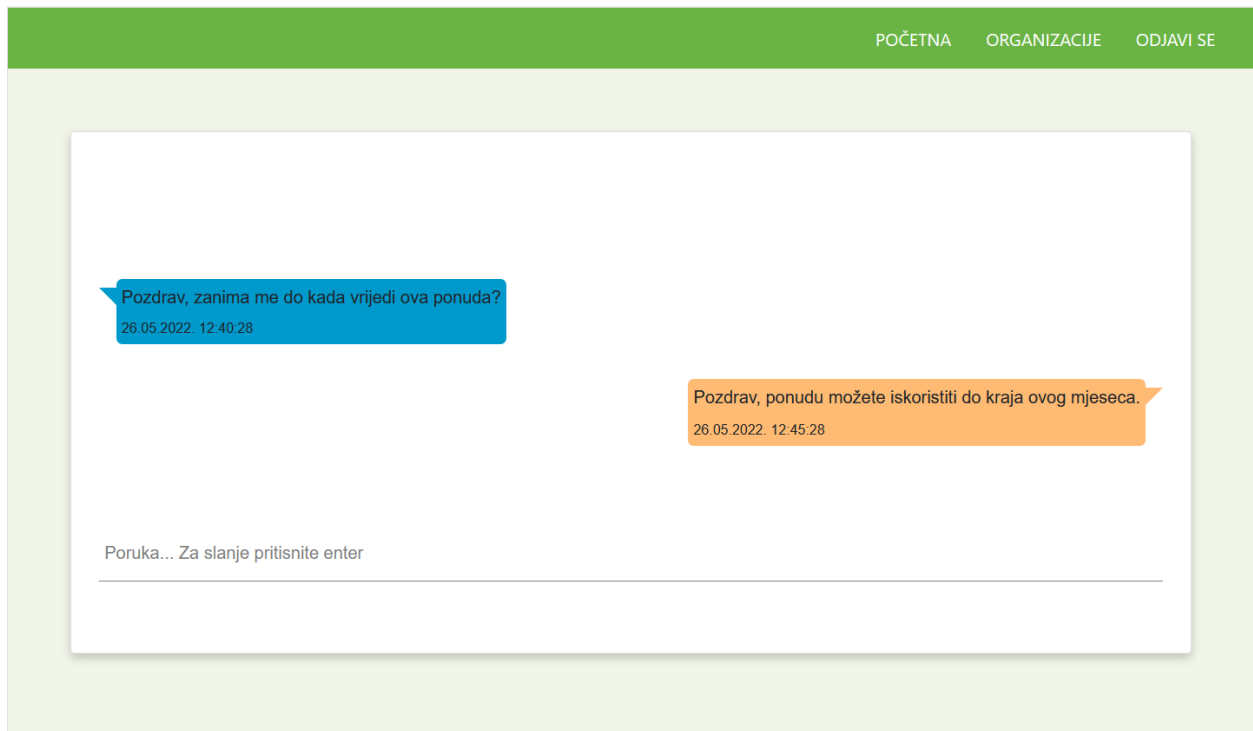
POČETNA ORGANIZACIJE ODJAVI SE

Pozdrav, zanima me do kada vrijedi ova ponuda?
26.05.2022. 12:40:28

Pozdrav, ponudu možete iskoristiti do kraja ovog mjeseca.
26.05.2022. 12:45:28

Poruka... Za slanje pritisnite enter